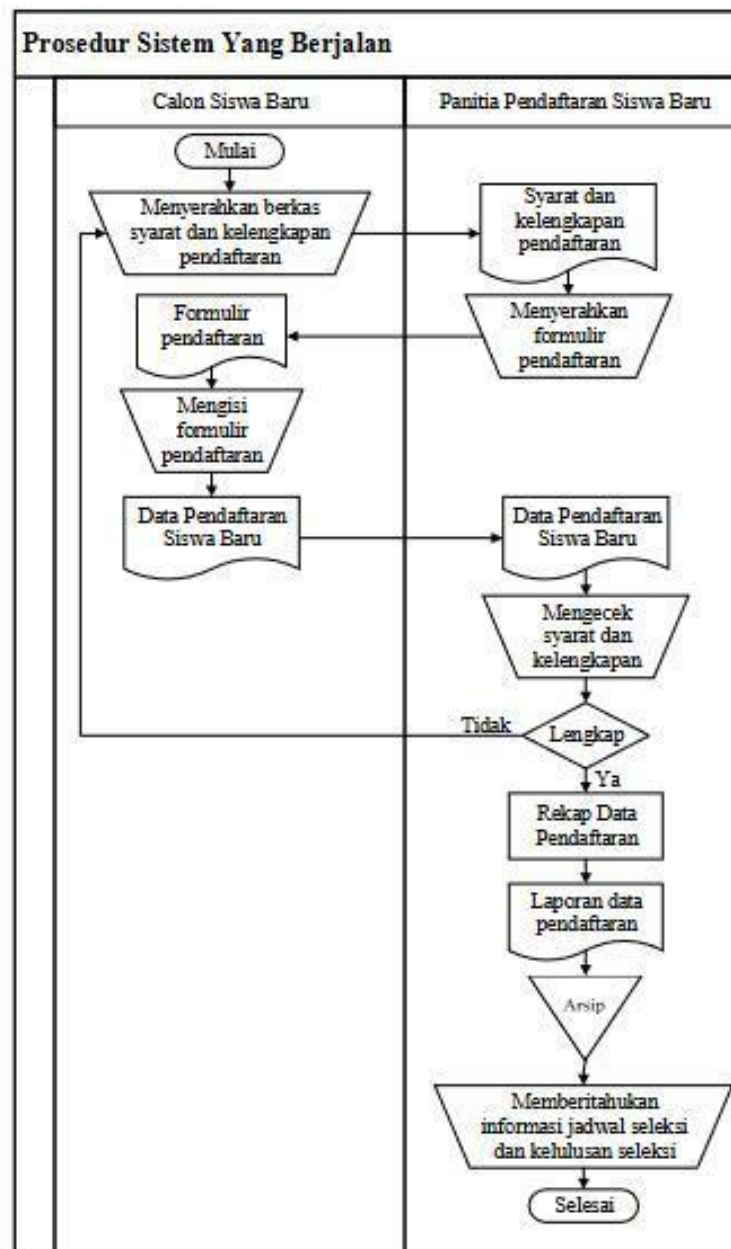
Prosedur Sistem Yang Berjalan

Calon Siswa Baru

Panitia Pendaftaran Siswa Baru

Mulai

Menyerahkan berkas syarat dan kelengkapan pendaftaran

Syarat dan kelengkapan pendaftaran

Menyerahkan formulir pendaftaran

Formulir pendaftaran

Mengisi formulir pendaftaran

Data Pendaftaran Siswa Baru

Data Pendaftaran Siswa Baru

Mengecek syarat dan kelengkapan

Tidak

Lengkap

Ya

Rekap Data Pendaftaran

Laporan data pendaftaran

Arsip

Memberitahukan informasi jadwal seleksi dan kelulusan seleksi

Selesai